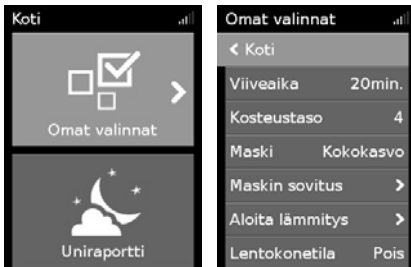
Koti

Omat valinnat

Uniraportti

Omat valinnat

Koti

| | |
|---|---|
| Viiveaika | 20min. |
| Kosteustaso | 4 |
| Maski | Kokokasvo |
| Maskin sovitus | > |
| Aloita lämmitys | > |
| Lentokonetila | Pois |